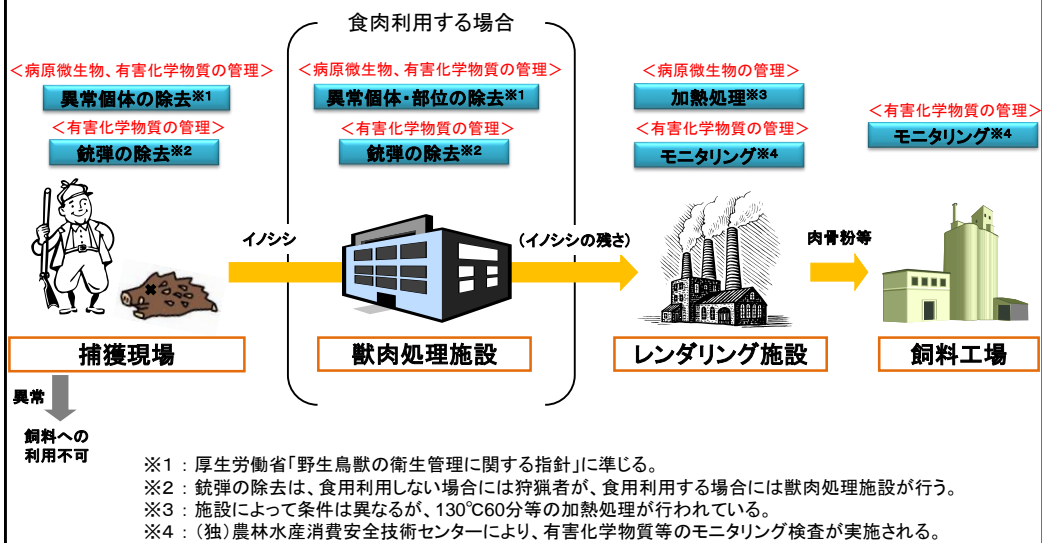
食肉利用する場合

＜病原微生物、有害化学物質の管理＞
異常個体の除去※1
＜有害化学物質の管理＞
銃弾の除去※2

＜病原微生物、有害化学物質の管理＞
異常個体・部位の除去※1
＜有害化学物質の管理＞
銃弾の除去※2

＜病原微生物の管理＞
加熱処理※3
＜有害化学物質の管理＞
モニタリング※4

＜有害化学物質の管理＞
モニタリング※4

イノシシ

（イノシシの残さ）

肉骨粉等

捕獲現場

獣肉処理施設

レンダリング施設

飼料工場

異常

飼料への利用不可

※1：厚生労働省「野生鳥獣の衛生管理に関する指針」に準じる。
※2：銃弾の除去は、食用利用しない場合には狩猟者が、食用利用する場合には獣肉処理施設が行う。
※3：施設によって条件は異なるが、130℃60分等の加熱処理が行われている。
※4：（独）農林水産消費安全技術センターにより、有害化学物質等のモニタリング検査が実施される。